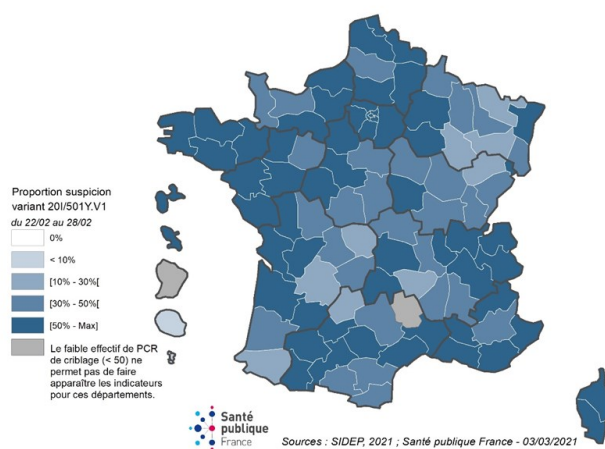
Proportion suspicion variant 20I/501Y.V1
du 22/02 au 28/02

0%
< 10%
[10% - 30%[
[30% - 50%[
[50% - Max]
Le faible effectif de PCR de criblage (< 50) ne permet pas de faire apparaître les indicateurs pour ces départements.

Santé publique France

Sources : SIDEP, 2021 ; Santé publique France - 03/03/2021